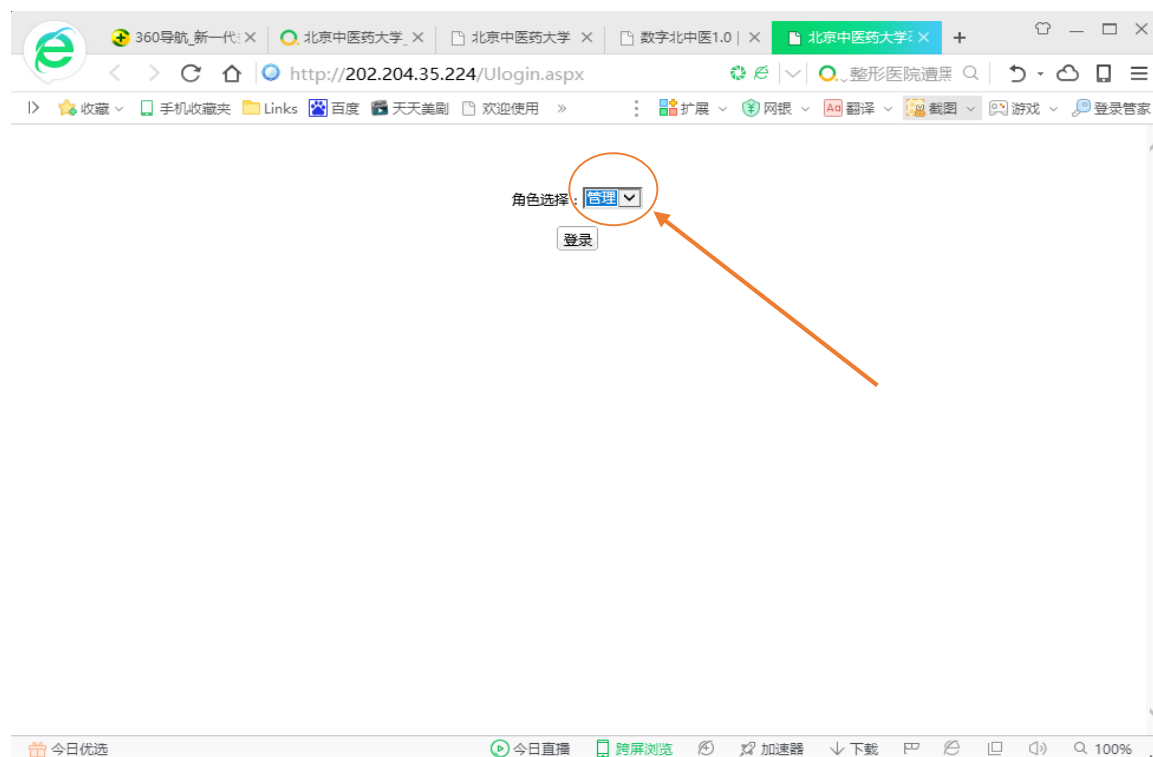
360导航_新一代 ×
北京中医药大学_ ×
北京中医药大学 ×
数字北中医1.0 | ×
北京中医药大学 ×
+

http://202.204.35.224/Ulogin.aspx
整形医院遭黑

收藏 手机收藏夹 Links 百度 天天美剧 欢迎使用 »
扩展 网银 翻译 截图 游戏 登录管家

角色选择： 管理

登录

今日优选
今日直播 跨屏浏览 加速器 下载 100%